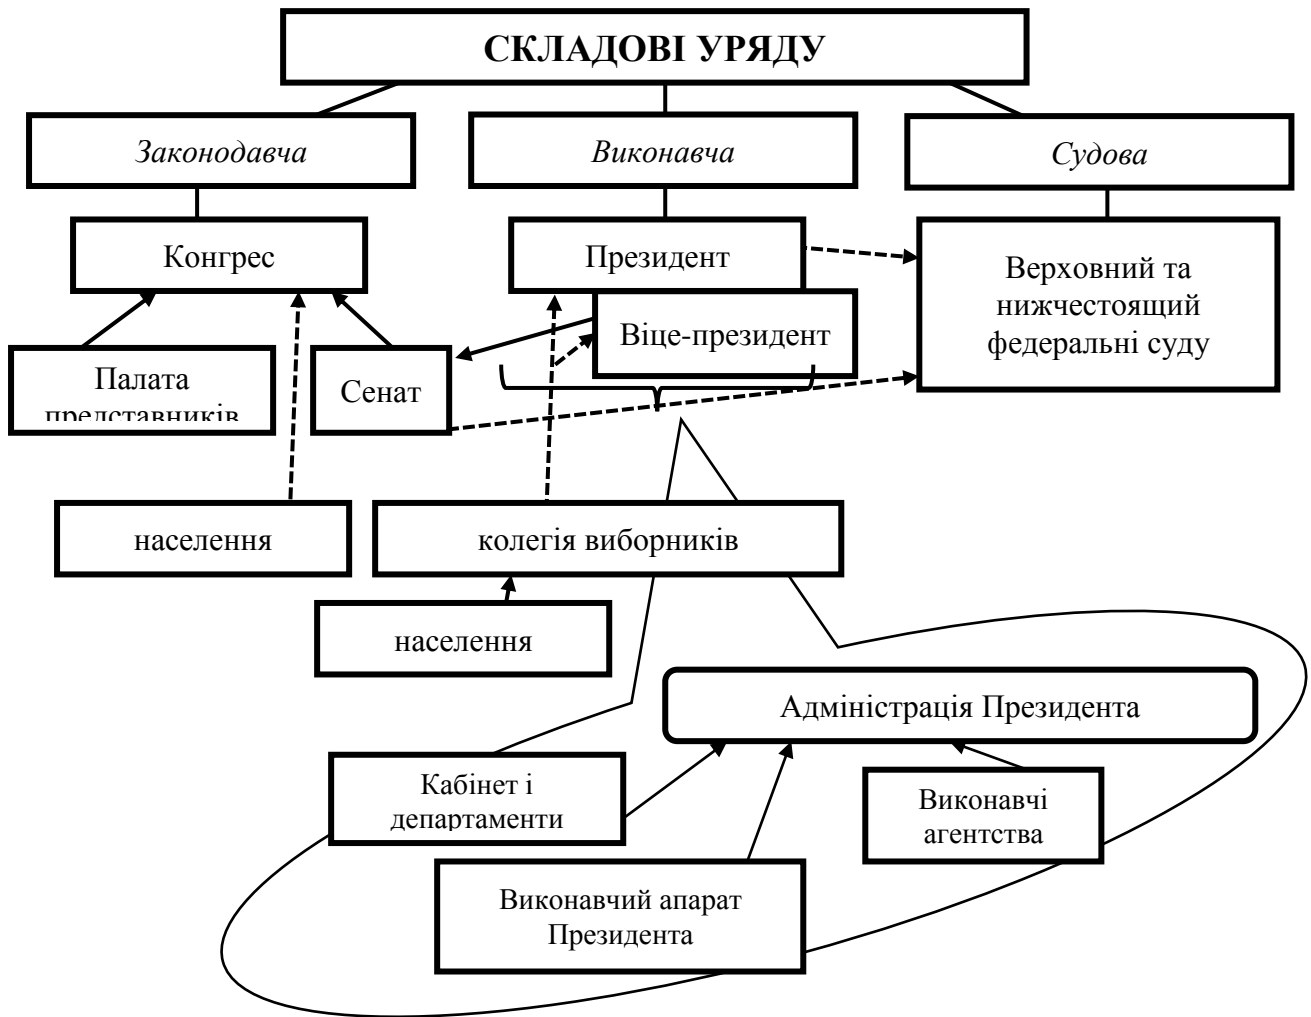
СКЛАДОВІ УРЯДУ

Законодавча

Виконавча

Судова

Конгрес

Президент

Верховний та нижчестоящий федеральні суду

Віце-президент

Палата представників

Сенат

населення

колегія виборників

населення

Адміністрація Президента

Кабінет і департаменти

Виконавчі агентства

Виконавчий апарат Президента